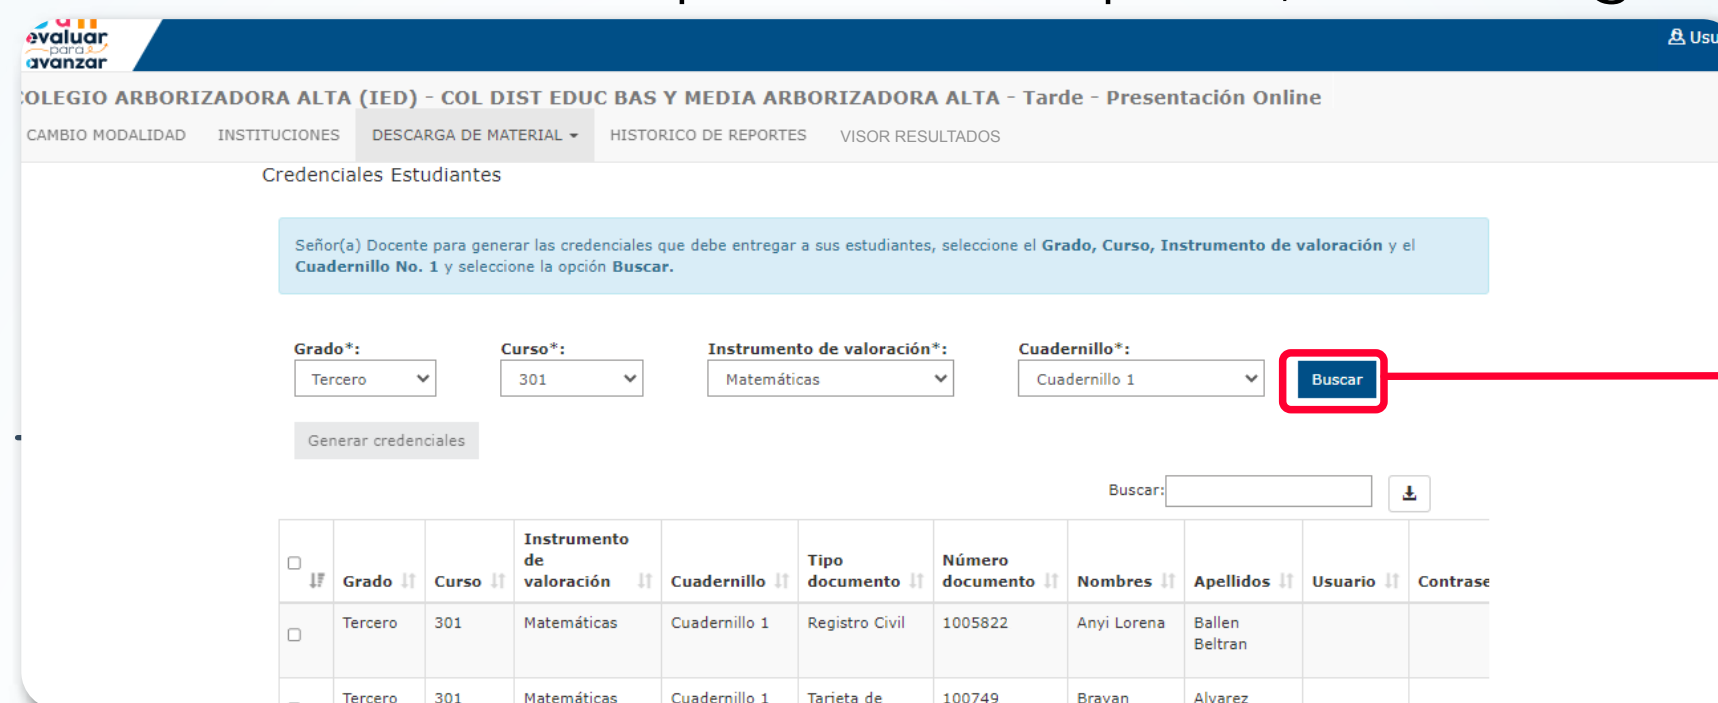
evaluar
para
avanzar

Usu

OLEGIO ARBORIZADORA ALTA (IED) - COL DIST EDUC BAS Y MEDIA ARBORIZADORA ALTA - Tarde - Presentación Online

CAMBIO MODALIDAD INSTITUCIONES DESCARGA DE MATERIAL HISTORICO DE REPORTES VISOR RESULTADOS

Credenciales Estudiantes

Señor(a) Docente para generar las credenciales que debe entregar a sus estudiantes, seleccione el **Grado, Curso, Instrumento de valoración** y el **Cuadernillo No. 1** y seleccione la opción **Buscar.**

Grado*: Tercero
Curso*: 301
Instrumento de valoración*: Matemáticas
Cuadernillo*: Cuadernillo 1
Buscar

Generar credenciales

Buscar:

| | Grado | Curso | Instrumento de valoración | Cuadernillo | Tipo documento | Número documento | Nombres | Apellidos | Usuario | Contrase |
|---|---|---|---|---|---|---|---|---|---|---|
| | Tercero | 301 | Matemáticas | Cuadernillo 1 | Registro Civil | 1005822 | Anyi Lorena | Ballen Beltran | | |
| | Tercero | 301 | Matemáticas | Cuadernillo 1 | Tarjeta de | 100749 | Brayan | Alvarez | | |